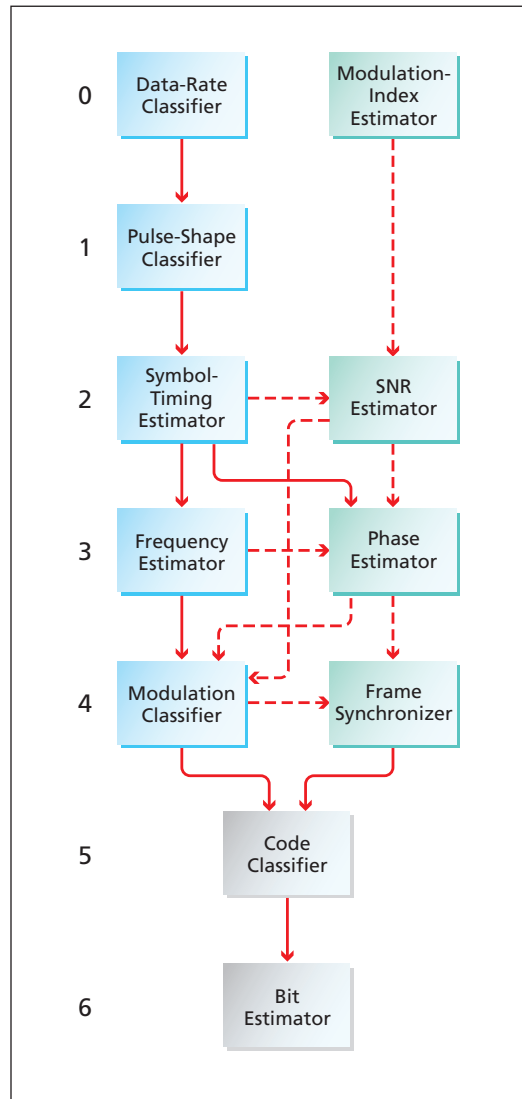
0
Data-Rate Classifier
Modulation-Index Estimator

1
Pulse-Shape Classifier

2
Symbol-Timing Estimator
SNR Estimator

3
Frequency Estimator
Phase Estimator

4
Modulation Classifier
Frame Synchronizer

5
Code Classifier

6
Bit Estimator